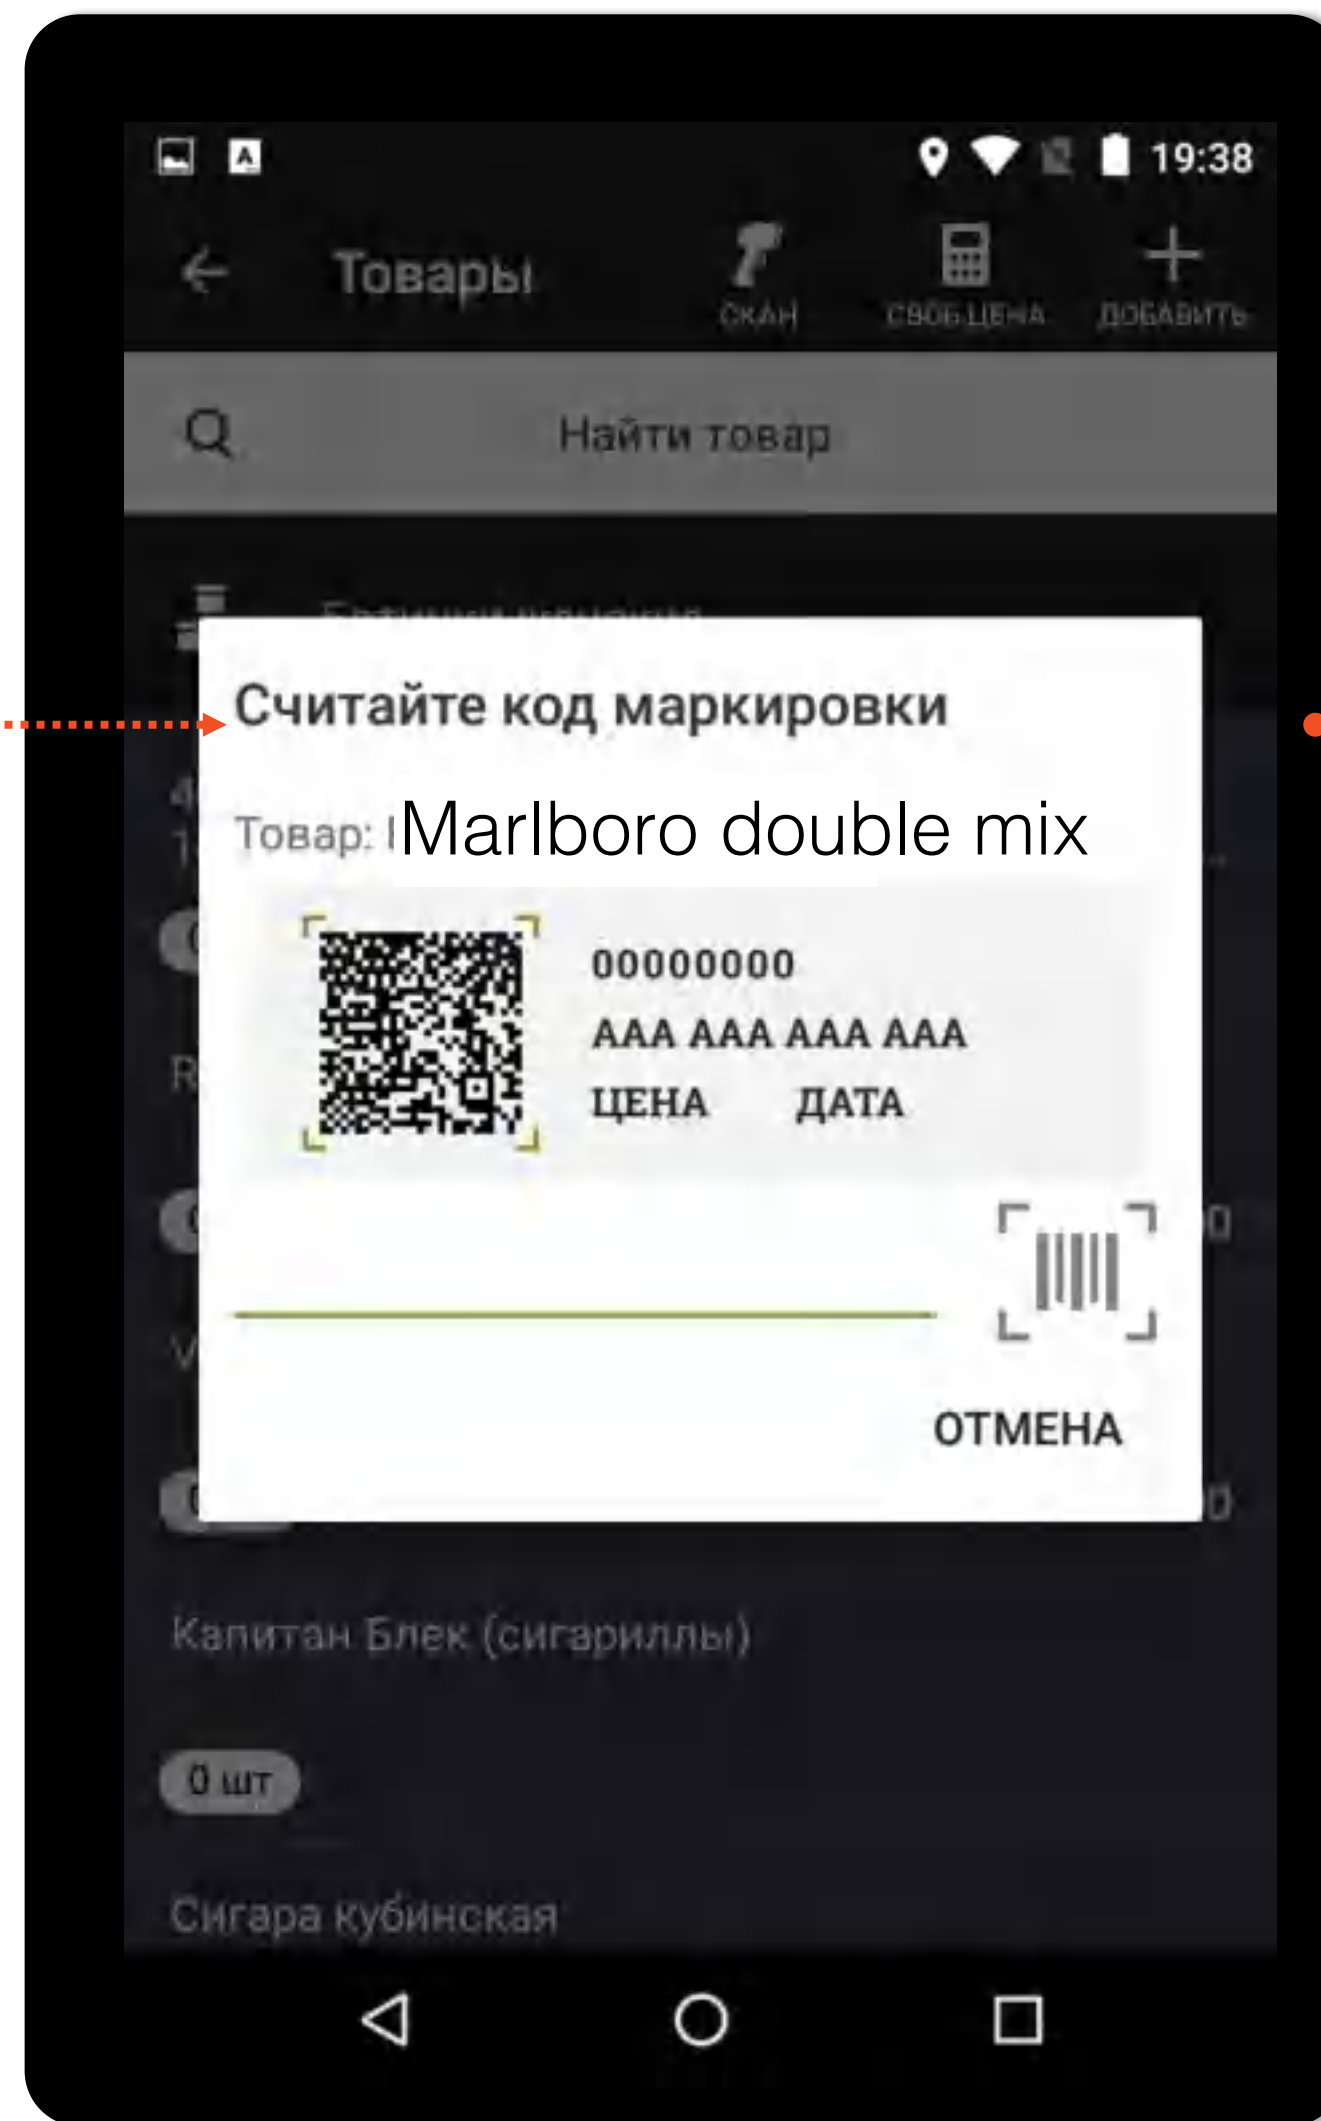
19:38

Товары

СКАН

СВОБ.ЦЕНА

ДОБАВИТЬ

Найти товар

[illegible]

Считайте код маркировки

Товар: Marlboro double mix

00000000
AAA AAA AAA AAA
ЦЕНА ДАТА

ОТМЕНА

Капитан Блек (сигариллы)

0 шт

Сигара кубинская